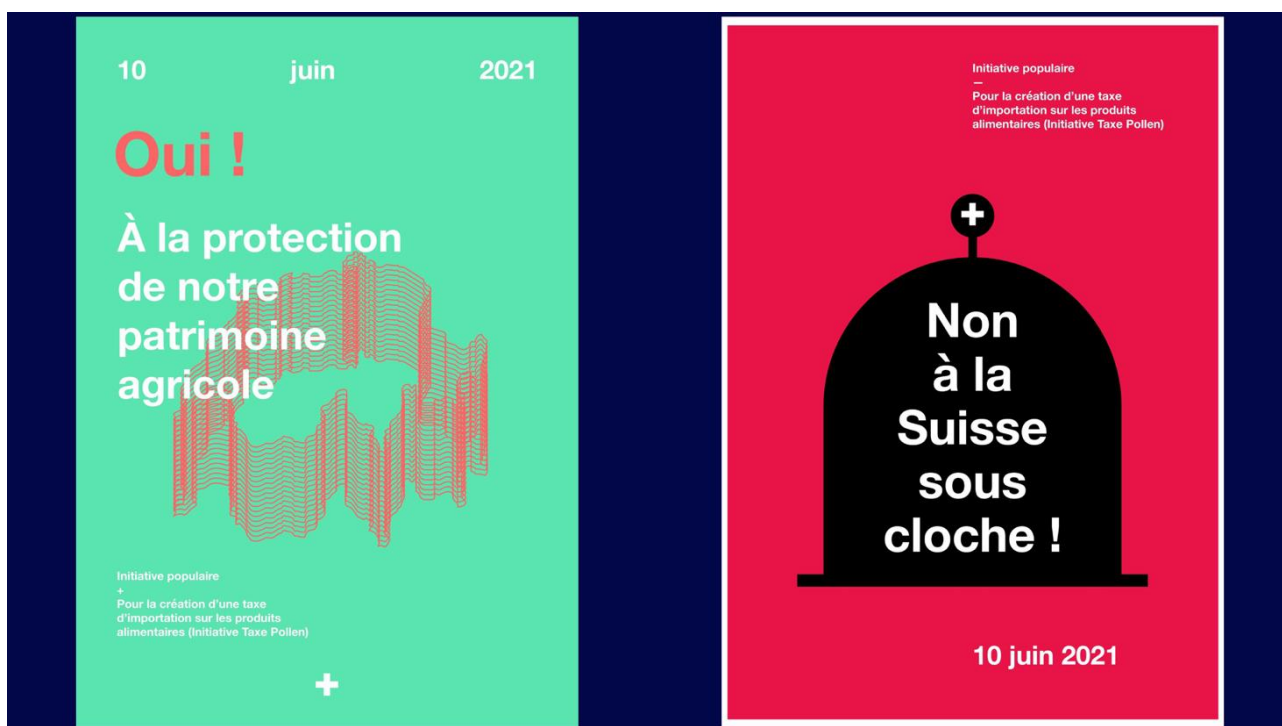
10 juin 2021

Oui !

À la protection de notre patrimoine agricole

Initiative populaire
+
Pour la création d'une taxe d'importation sur les produits alimentaires (Initiative Taxe Pollen)

+

Initiative populaire
—
Pour la création d'une taxe d'importation sur les produits alimentaires (Initiative Taxe Pollen)

+

Non à la Suisse sous cloche !

10 juin 2021